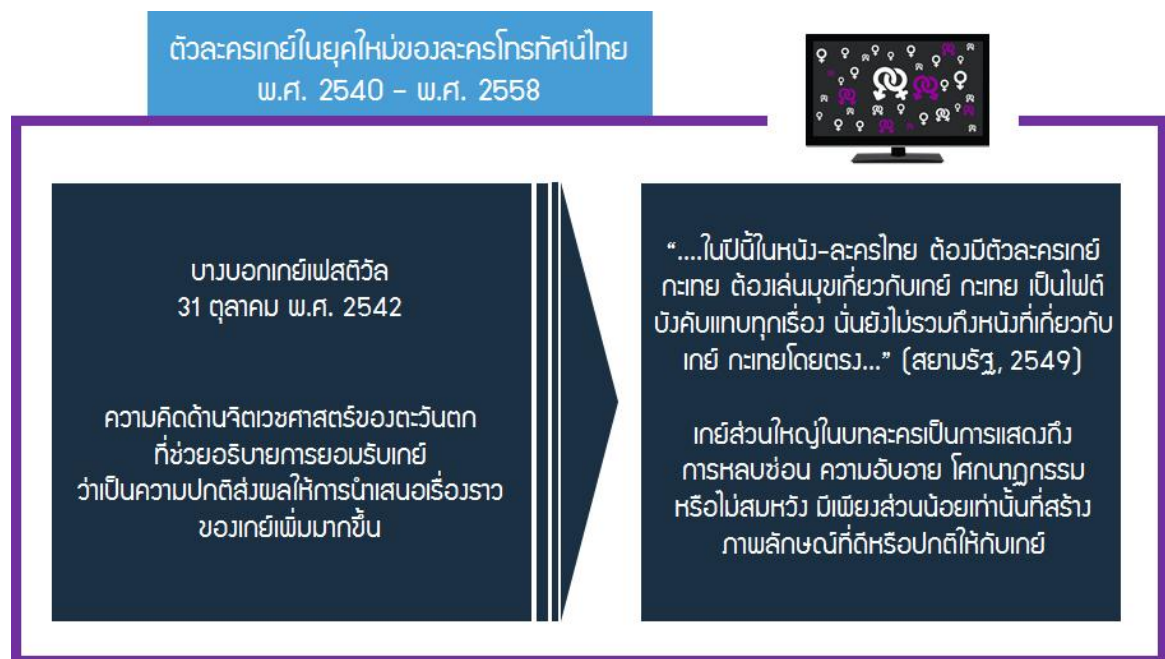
ตัวละครเกย์ในยุคใหม่ของละครโทรทัศน์ไทย
พ.ศ. 2540 – พ.ศ. 2558

บางบอกเกย์เฟสติวัล
31 ตุลาคม พ.ศ. 2542

ความคิดด้านจิตเวชศาสตร์ของตะวันตก ที่ช่วยอธิบายการยอมรับเกย์ ว่าเป็นความปกติส่งผลให้การนำเสนอเรื่องราวของเกย์เพิ่มมากขึ้น

"....ในปีนี้ในหนัง-ละครไทย ต้องมีตัวละครเกย์ กะเทย ต้องเล่นมุขเกี่ยวกับเกย์ กะเทย เป็นไฟต์บังคับแทบทุกเรื่อง นั่นยังไม่รวมถึงหนังที่เกี่ยวกับเกย์ กะเทยโดยตรง..." (สยามรัฐ, 2549)

เกย์ส่วนใหญ่ในบทละครเป็นการแสดงถึงการหลบซ่อน ความอับอาย โศกนาฏกรรม หรือไม่สมหวัง มีเพียงส่วนน้อยเท่านั้นที่สร้างภาพลักษณ์ที่ดีหรือปกติให้กับเกย์